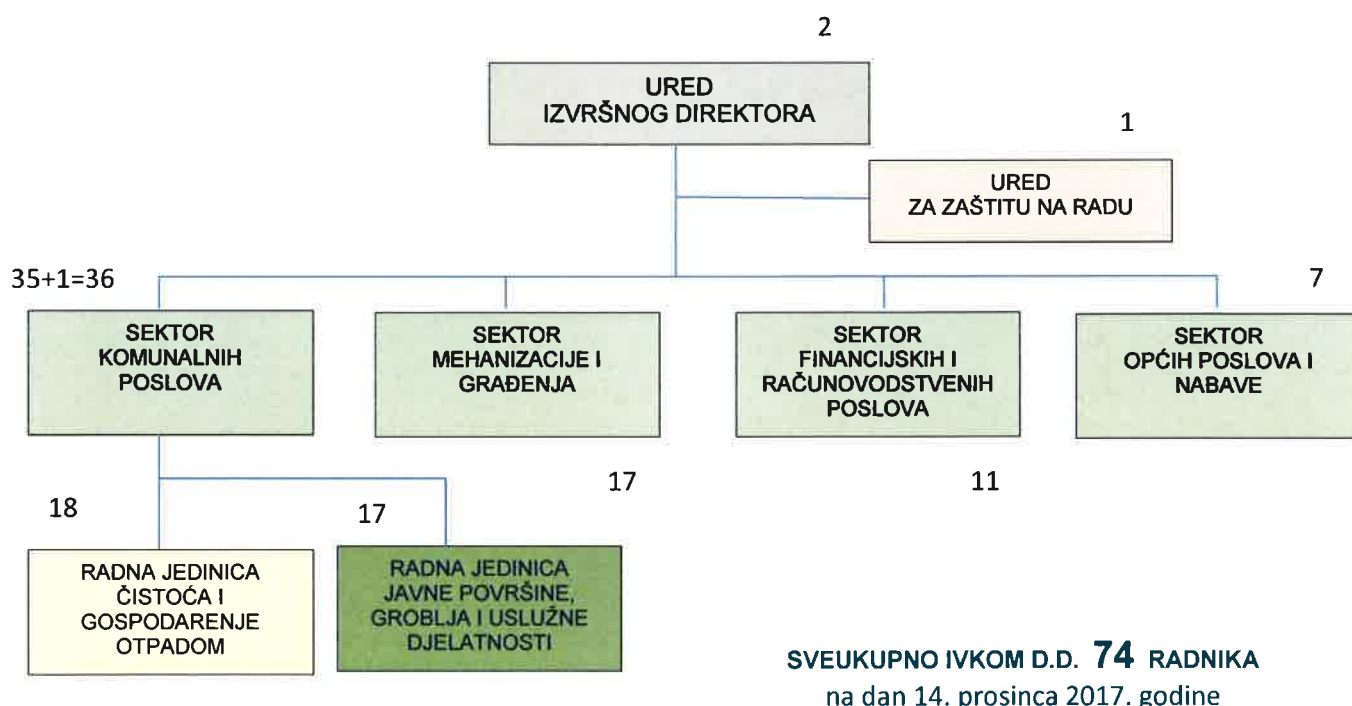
2

URED
IZVRŠNOG DIREKTORA

1

URED
ZA ZAŠTITU NA RADU

35+1=36

SEKTOR
KOMUNALNIH
POSLOVA

SEKTOR
MEHANIZACIJE I
GRAĐENJA

SEKTOR
FINANCIJSKIH I
RAČUNOVODSTVENIH
POSLOVA

7

SEKTOR
OPĆIH POSLOVA I
NABAVE

17

11

18

17

RADNA JEDINICA
ČISTOĆA I
GOSPODARENJE
OTPADOM

RADNA JEDINICA
JAVNE POVRŠINE,
GROBLJA I USLUŽNE
DJELATNOSTI

SVEUKUPNO IVKOM D.D. 74 RADNIKA
na dan 14. prosinca 2017. godine